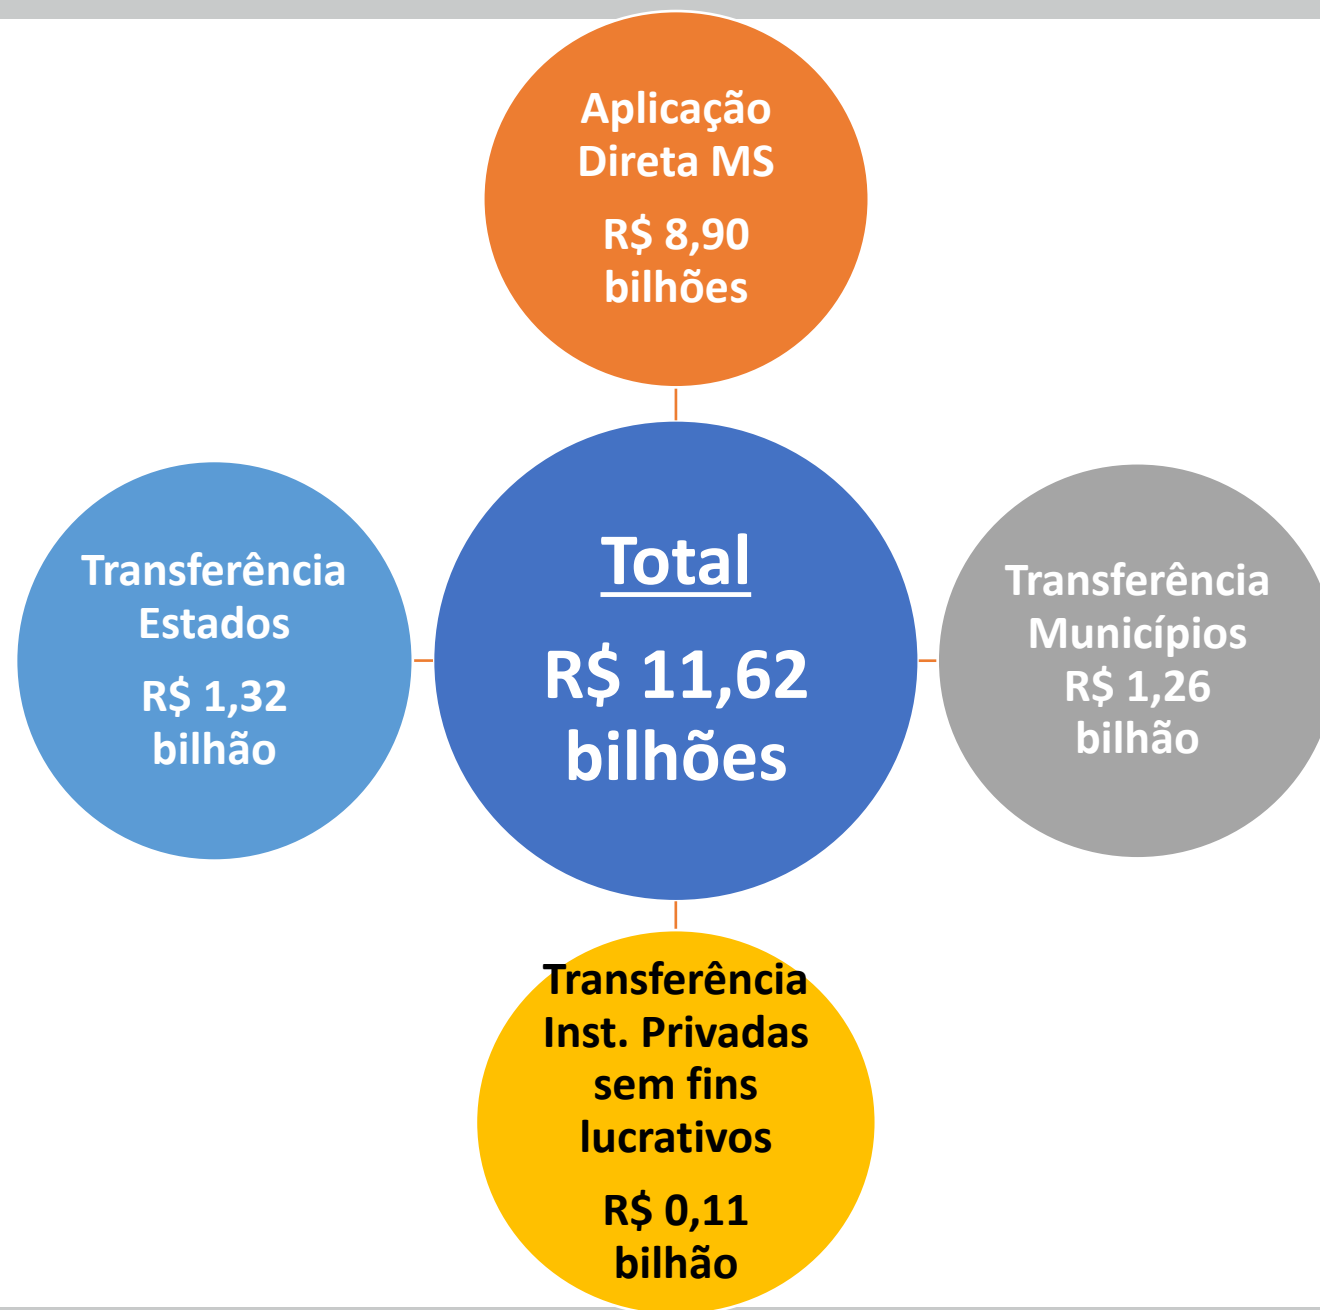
Aplicação Direta MS

R$ 8,90 bilhões

Transferência Estados

R$ 1,32 bilhão

Total

R$ 11,62 bilhões

Transferência Municípios

R$ 1,26 bilhão

Transferência Inst. Privadas sem fins lucrativos

R$ 0,11 bilhão